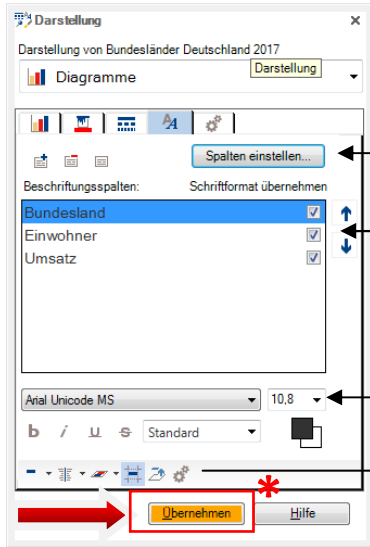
Darstellung
×
Darstellung von Bundesländer Deutschland 2017
Diagramme
Darstellung
Spalten einstellen...
Beschriftungsspalten:
Schriftformat übernehmen
Bundesland
Einwohner
Umsatz
Arial Unicode MS
10,8
b
i
u
S
Standard
*
Übernehmen
Hilfe